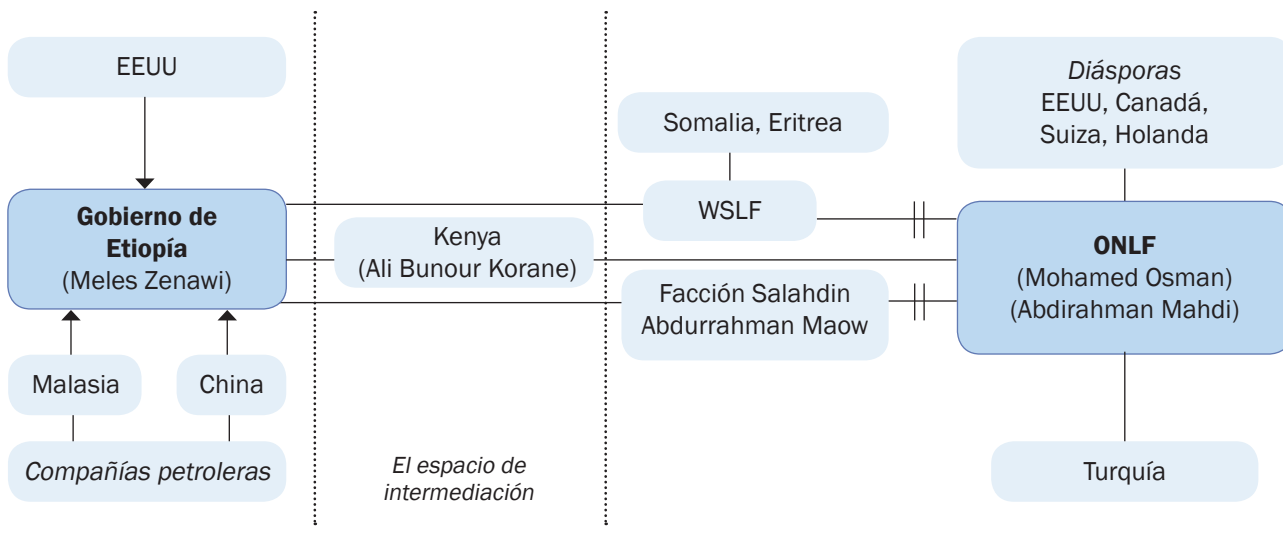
EEUU

Gobierno de Etiopía
(Meles Zenawi)

Malasia

China

Compañías petroleras

Kenya
(Ali Bunour Korane)

El espacio de intermediación

Somalia, Eritrea

WSLF

Facción Salahdin Abdurrahman Maow

Diásporas
EEUU, Canadá, Suiza, Holanda

ONLF
(Mohamed Osman)
(Abdirahman Mahdi)

Turquía